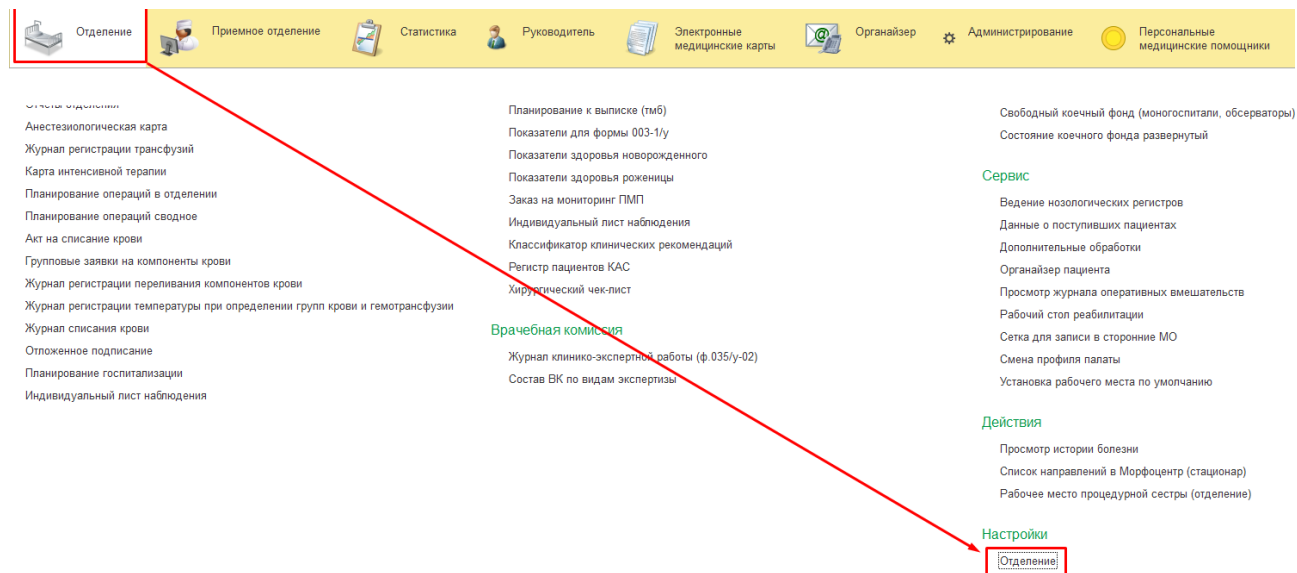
Отделение
Приемное отделение
Статистика
Руководитель
Электронные медицинские карты
Органайзер
Администрирование
Персональные медицинские помощники

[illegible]
Анестезиологическая карта
Журнал регистрации трансфузий
Карта интенсивной терапии
Планирование операций в отделении
Планирование операций сводное
Акт на списание крови
Групповые заявки на компоненты крови
Журнал регистрации переливания компонентов крови
Журнал регистрации температуры при определении групп крови и гемотрансфузии
Журнал списания крови
Отложенное подписание
Планирование госпитализации
Индивидуальный лист наблюдения

Планирование к выписке (тмб)
Показатели для формы 003-1/у
Показатели здоровья новорожденного
Показатели здоровья роженицы
Заказ на мониторинг ПМП
Индивидуальный лист наблюдения
Классификатор клинических рекомендаций
Регистр пациентов КАС
Хирургический чек-лист

Врачебная комиссия
Журнал клинико-экспертной работы (ф.035/у-02)
Состав ВК по видам экспертизы

Свободный коечный фонд (моногоспитали, обсерваторы)
Состояние коечного фонда развернутый

Сервис
Ведение нозологических регистров
Данные о поступивших пациентах
Дополнительные обработки
Органайзер пациента
Просмотр журнала оперативных вмешательств
Рабочий стол реабилитации
Сетка для записи в сторонние МО
Смена профиля палаты
Установка рабочего места по умолчанию

Действия
Просмотр истории болезни
Список направлений в Морфоцентр (стационар)
Рабочее место процедурной сестры (отделение)

Настройки
Отделение